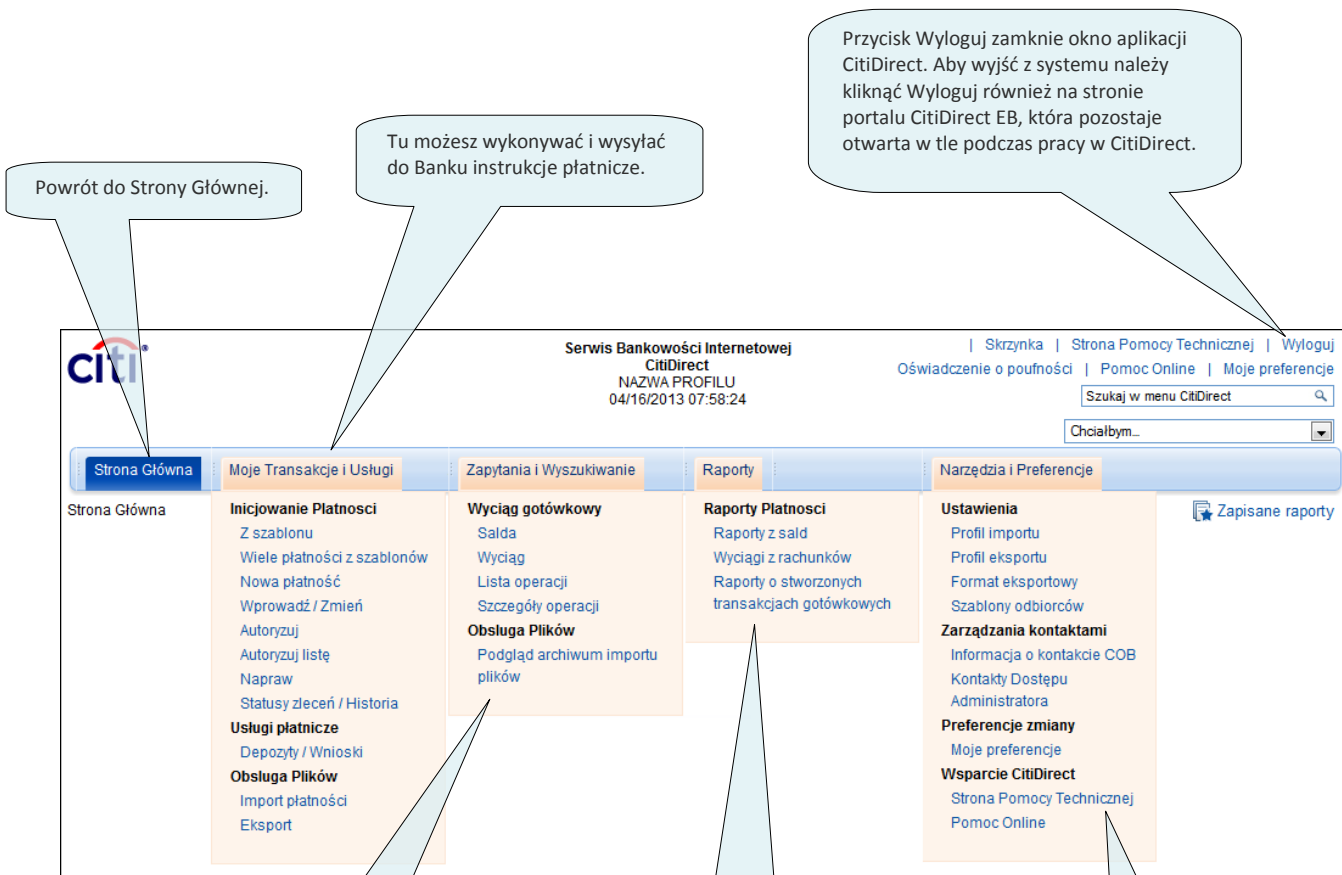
Przycisk Wyloguj zamknie okno aplikacji CitiDirect. Aby wyjść z systemu należy kliknąć Wyloguj również na stronie portalu CitiDirect EB, która pozostaje otwarta w tle podczas pracy w CitiDirect.

Tu możesz wykonywać i wysyłać do Banku instrukcje płatnicze.

Powrót do Strony Głównej.

citi

Serwis Bankowości Internetowej
CitiDirect
NAZWA PROFILU
04/16/2013 07:58:24

| Skrzynka | Strona Pomocy Technicznej | Wyloguj
Oświadczenie o poufności | Pomoc Online | Moje preferencje

Szukaj w menu CitiDirect

Chciałbym...

Strona Główna | Moje Transakcje i Usługi | Zapytania i Wyszukiwanie | Raporty | Narzędzia i Preferencje

Strona Główna

Inicjowanie Platnosci
Z szablonu
Wiele płatności z szablonów
Nowa płatność
Wprowadź / Zmień
Autoryzuj
Autoryzuj listę
Napraw
Statusy zleceń / Historia
Usługi płatnicze
Depozyty / Wnioski
Obsluga Plików
Import płatności
Eksport

Wyciąg gotówkowy
Salda
Wyciąg
Lista operacji
Szczegóły operacji
Obsluga Plików
Podgląd archiwum importu plików

Raporty Platnosci
Raporty z sald
Wyciągi z rachunków
Raporty o stworzonych transakcjach gotówkowych

Ustawienia
Profil importu
Profil eksportu
Format eksportowy
Szablony odbiorców
Zarządzania kontaktami
Informacja o kontakcie COB
Kontakty Dostępu Administratora
Preferencje zmiany
Moje preferencje
Wsparcie CitiDirect
Strona Pomocy Technicznej
Pomoc Online

Zapisane raporty